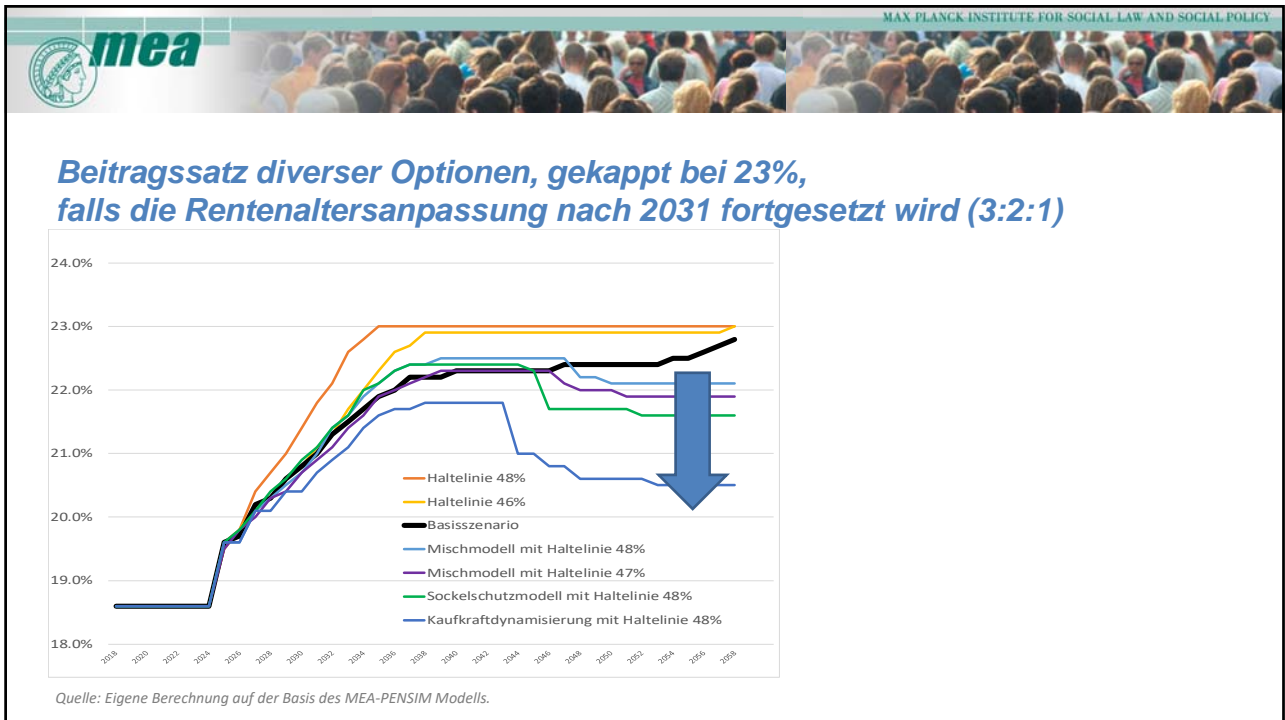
MAX PLANCK INSTITUTE FOR SOCIAL LAW AND SOCIAL POLICY

mea

Beitragssatz diverser Optionen, gekappt bei 23%, falls die Rentenaltersanpassung nach 2031 fortgesetzt wird (3:2:1)

24.0%
23.0%
22.0%
21.0%
20.0%
19.0%
18.0%

2018 2020 2022 2024 2026 2028 2030 2032 2034 2036 2038 2040 2042 2044 2046 2048 2050 2052 2054 2056 2058

Haltelinie 48%
Haltelinie 46%
Basisszenario
Mischmodell mit Haltelinie 48%
Mischmodell mit Haltelinie 47%
Sockelschutzmodell mit Haltelinie 48%
Kaufkraftdynamisierung mit Haltelinie 48%

Quelle: Eigene Berechnung auf der Basis des MEA-PENSIM Modells.